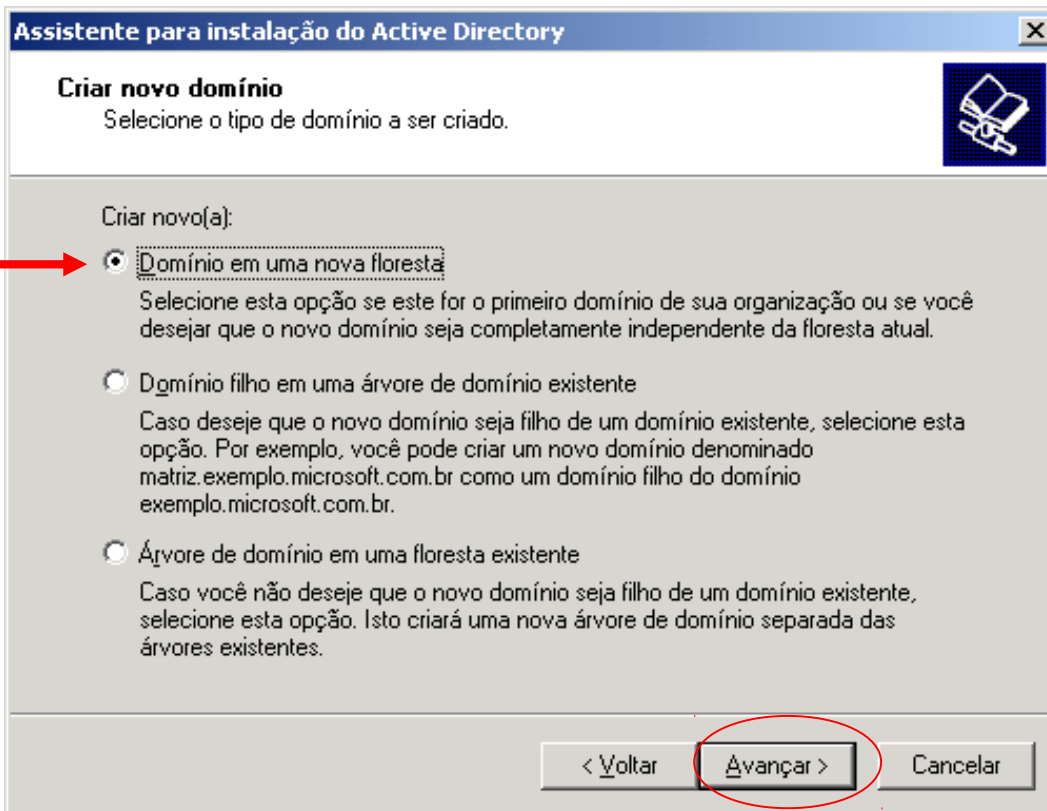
Assistente para instalação do Active Directory

Criar novo domínio
Selecione o tipo de domínio a ser criado.

Criar novo(a):

Domínio em uma nova floresta
Selecione esta opção se este for o primeiro domínio de sua organização ou se você desejar que o novo domínio seja completamente independente da floresta atual.

Domínio filho em uma árvore de domínio existente
Caso deseje que o novo domínio seja filho de um domínio existente, selecione esta opção. Por exemplo, você pode criar um novo domínio denominado matriz.exemplo.microsoft.com.br como um domínio filho do domínio exemplo.microsoft.com.br.

Árvore de domínio em uma floresta existente
Caso você não deseje que o novo domínio seja filho de um domínio existente, selecione esta opção. Isto criará uma nova árvore de domínio separada das árvores existentes.

< Voltar | Avançar > | Cancelar